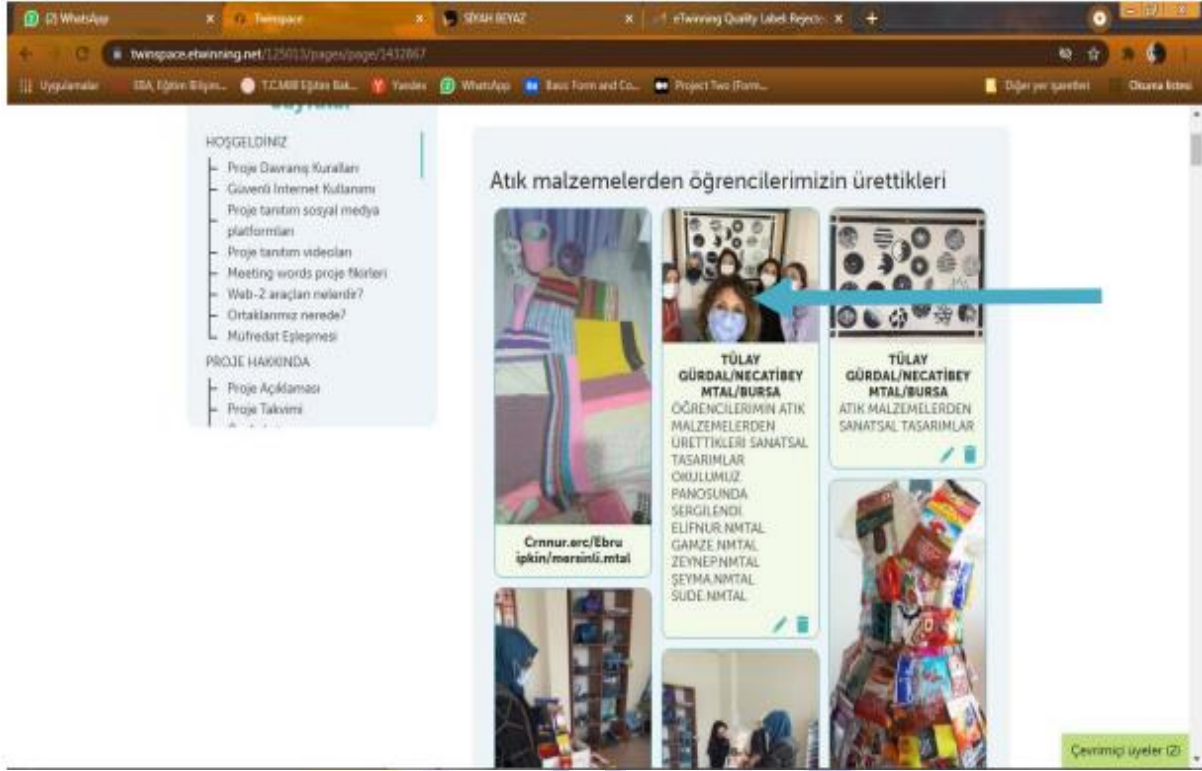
(2) WhatsApp
Twinspace
SİYAH BEYAZ
eTwinning Quality Label Rejecte
twinspace.etwinning.net/125013/pages/page/1432867
Uygulamalar
EBA, Eğitim Bilişim...
T.C.Milli Eğitim Bak...
Yandex
WhatsApp
Basic Form and Co...
Project Two (Form...
Diğer yer işaretleri
Okuma listesi

HOŞGELDİNİZ
Proje Davranış Kuralları
Güvenli İnternet Kullanımı
Proje tanıtım sosyal medya platformları
Proje tanıtım videoları
Meeting words proje fikirleri
Web-2 araçları nelerdir?
Ortaklarımız nerede?
Müfredat Eşleşmesi
PROJE HAKKINDA
Proje Açıklaması
Proje Takvimi

Atık malzemelerden öğrencilerimizin ürettikleri

Crnnur.erc/Ebru ipkin/mersinli.mtal

TÜLAY GÜRDAL/NECATİBEY MTAL/BURSA
ÖĞRENCİLERİMİN ATIK MALZEMELERDEN ÜRETTİKLERİ SANATSAL TASARIMLAR OKULUMUZ PANOSUNDA SERGİLENDİ. ELİFNUR.NMTAL GAMZE.NMTAL ZEYNEP.NMTAL ŞEYMA.NMTAL SUDE.NMTAL

TÜLAY GÜRDAL/NECATİBEY MTAL/BURSA
ATIK MALZEMELERDEN SANATSAL TASARIMLAR

Çevrimiçi üyeler (2)